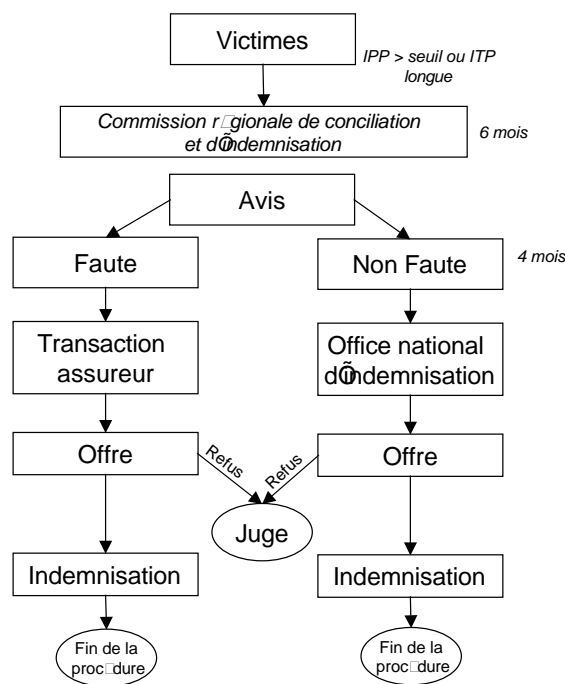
Victimes

IPP > seuil ou ITP longue

Commission r□gionale de conciliation et dÕindemnisation

6 mois

Avis

Faute

Non Faute

4 mois

Transaction assureur

Office national dÕindemnisation

Offre

Refus

Refus

Offre

Juge

Indemnisation

Indemnisation

Fin de la proc□dure

Fin de la proc□dure